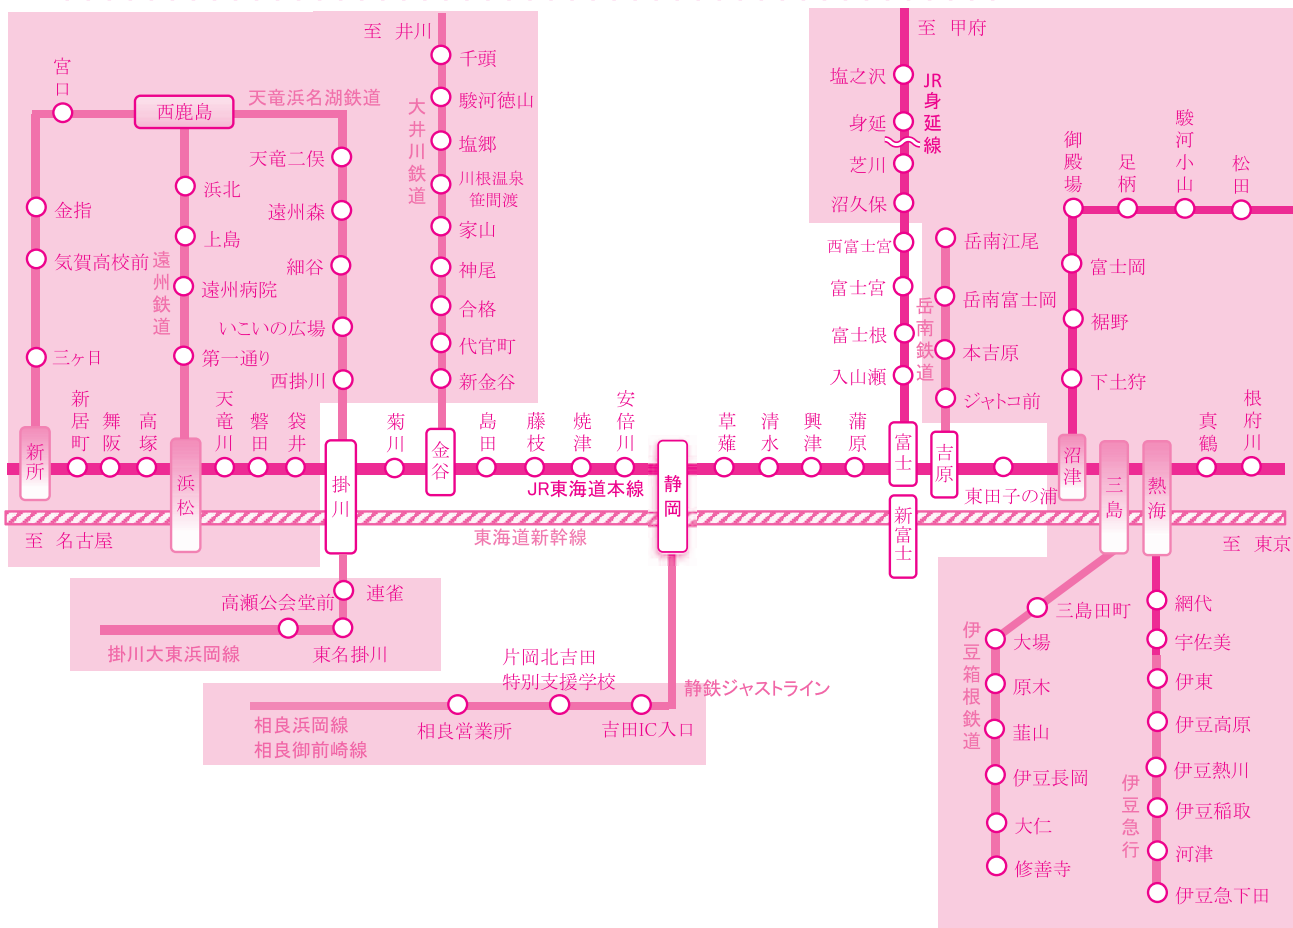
至 井川
千頭
駿河徳山
大井川鉄道
塩郷
川根温泉笹間渡
家山
神尾
合格
代官町
新金谷

宮口
西鹿島
天竜浜名湖鉄道
天竜二俣
浜北
遠州森
金指
上島
細谷
気賀高校前
遠州鉄道
遠州病院
いこいの広場
三ヶ日
第一通り
西掛川

至 甲府
塩之沢
JR身延線
身延
芝川
沼久保
西富士宮
富士宮
富士根
入山瀬
岳南江尾
岳南富士岡
岳南鉄道
本吉原
ジヤトコ前

御殿場
足柄
駿河小山
松田
富士岡
裾野
下土狩

新所
新居町
舞阪
高塚
浜松
天竜川
磐田
袋井
掛川
菊川
金谷
島田
藤枝
焼津
安倍川
静岡
草薙
清水
興津
蒲原
富士
吉原
東田子の浦
沼津
三島
熱海
真鶴
根府川
新富士
JR東海道本線
東海道新幹線
至 名古屋
至 東京

連雀
高瀬公会堂前
掛川大東浜岡線
東名掛川
片岡北吉田特別支援学校
静鉄ジャストライン
相良浜岡線
相良御前崎線
相良営業所
吉田IC入口

三島田町
伊豆箱根鉄道
大場
原木
韮山
伊豆長岡
大仁
修善寺
網代
宇佐美
伊東
伊豆高原
伊豆熱川
伊豆急行
伊豆稲取
河津
伊豆急下田